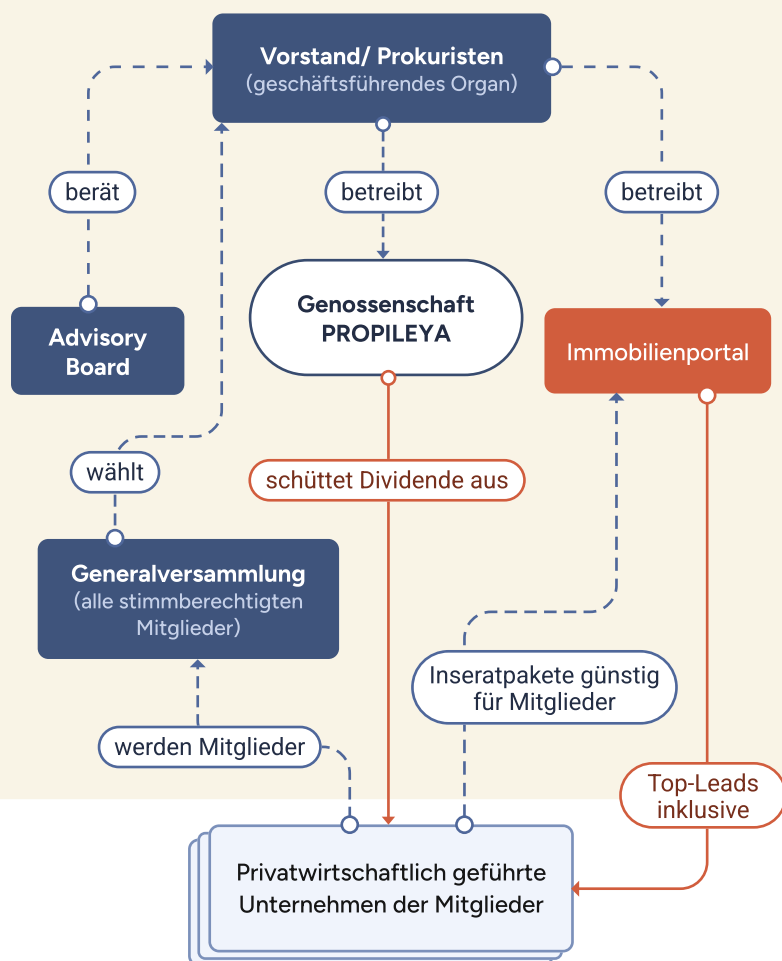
Vorstand/ Prokuristen
(geschäftsführendes Organ)

berät

betreibt

betreibt

Advisory Board

Genossenschaft PROPILEYA

Immobilienportal

wählt

schüttet Dividende aus

Generalversammlung
(alle stimmberechtigten Mitglieder)

Inseratpakete günstig für Mitglieder

werden Mitglieder

Top-Leads inklusive

Privatwirtschaftlich geführte Unternehmen der Mitglieder